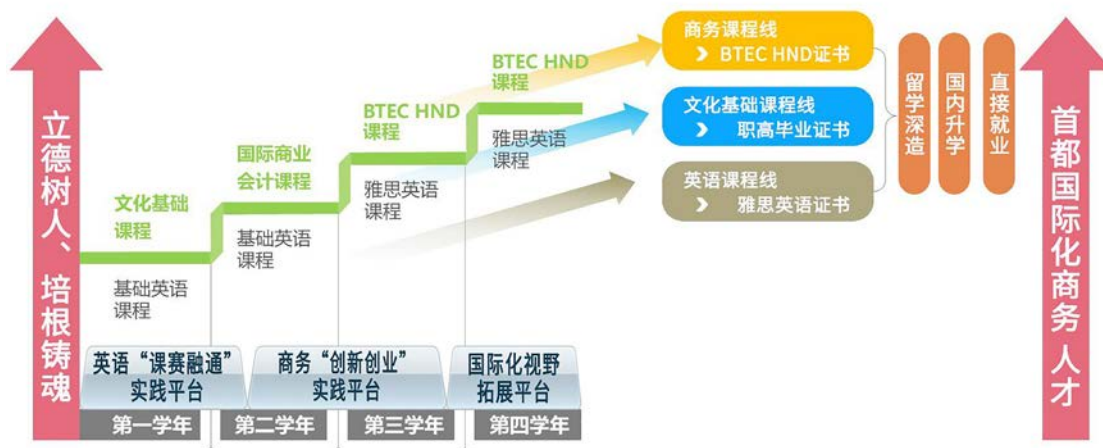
立德树人、培根铸魂

文化基础课程

基础英语课程

国际商业会计课程

基础英语课程

BTEC HND课程

雅思英语课程

BTEC HND课程

雅思英语课程

英语“课赛融通”实践平台

商务“创新创业”实践平台

国际化视野拓展平台

第一学年

第二学年

第三学年

第四学年

商务课程线
› BTEC HND证书

文化基础课程线
› 职高毕业证书

英语课程线
› 雅思英语证书

留学深造

国内升学

直接就业

首都国际化商务人才